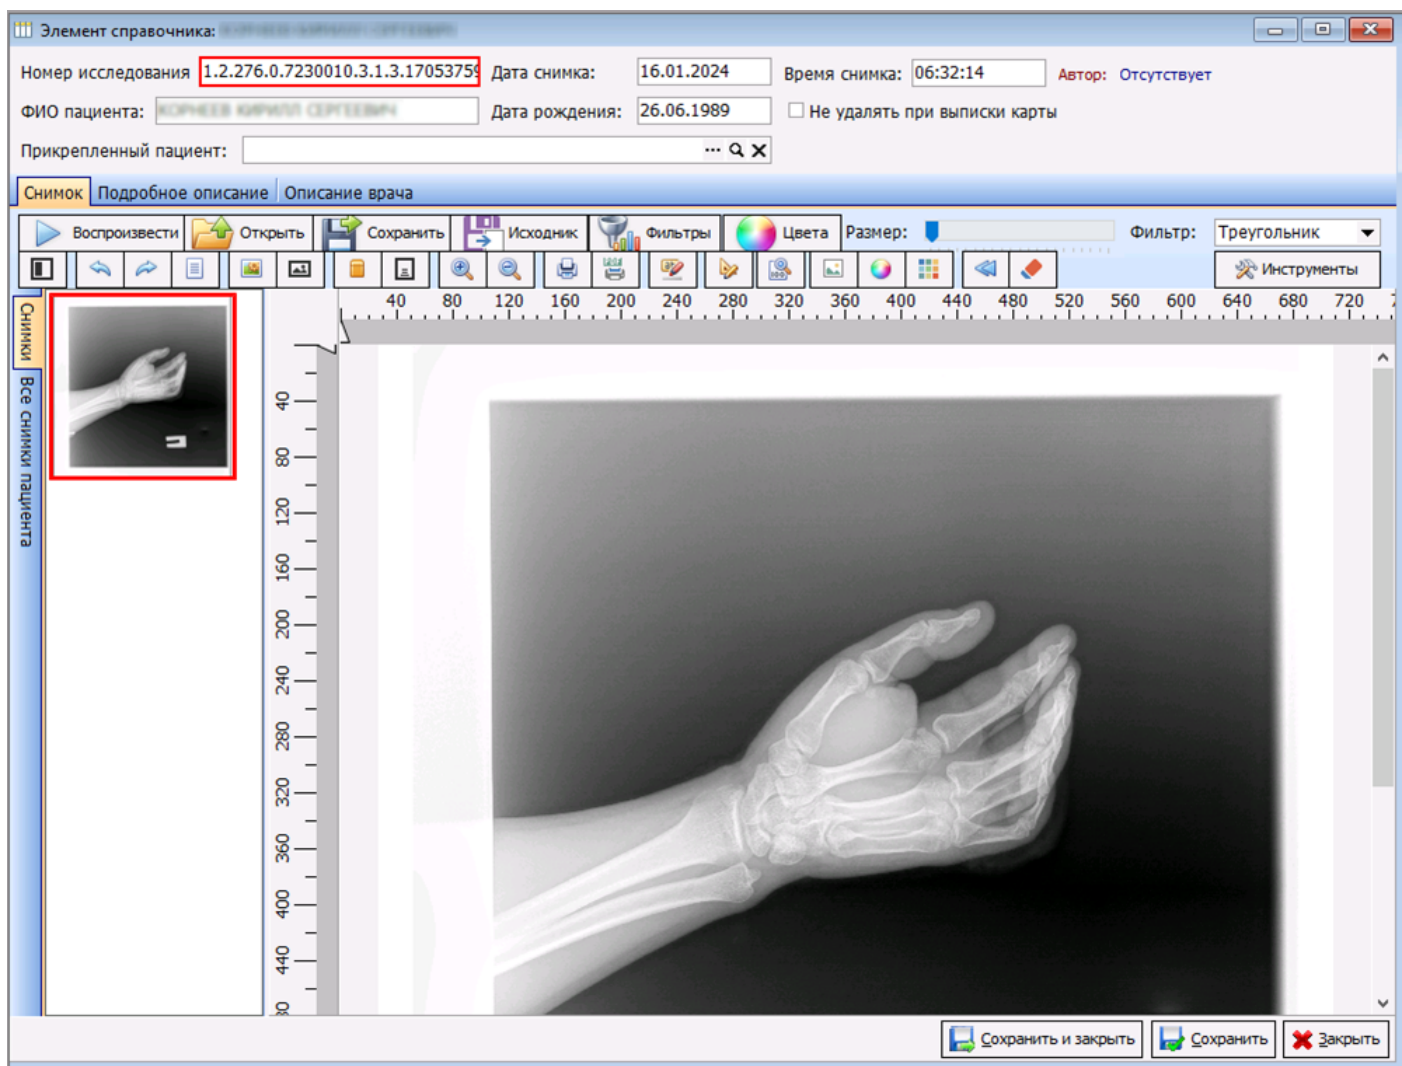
Элемент справочника: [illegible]

Номер исследования 1.2.276.0.7230010.3.1.3.17053759 Дата снимка: 16.01.2024 Время снимка: 06:32:14 Автор: Отсутствует

ФИО пациента: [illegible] Дата рождения: 26.06.1989 Не удалять при выписки карты

Прикрепленный пациент: ...

Снимок Подробное описание Описание врача

Воспроизвести Открыть Сохранить Исходник Фильтры Цвета Размер: Фильтр: Треугольник

Инструменты

Снимки Все снимки пациента

40 80 120 160 200 240 280 320 360 400 440 480 520 560 600 640 680 720

40 80 120 160 200 240 280 320 360 400 440

Сохранить и закрыть Сохранить Закрыть